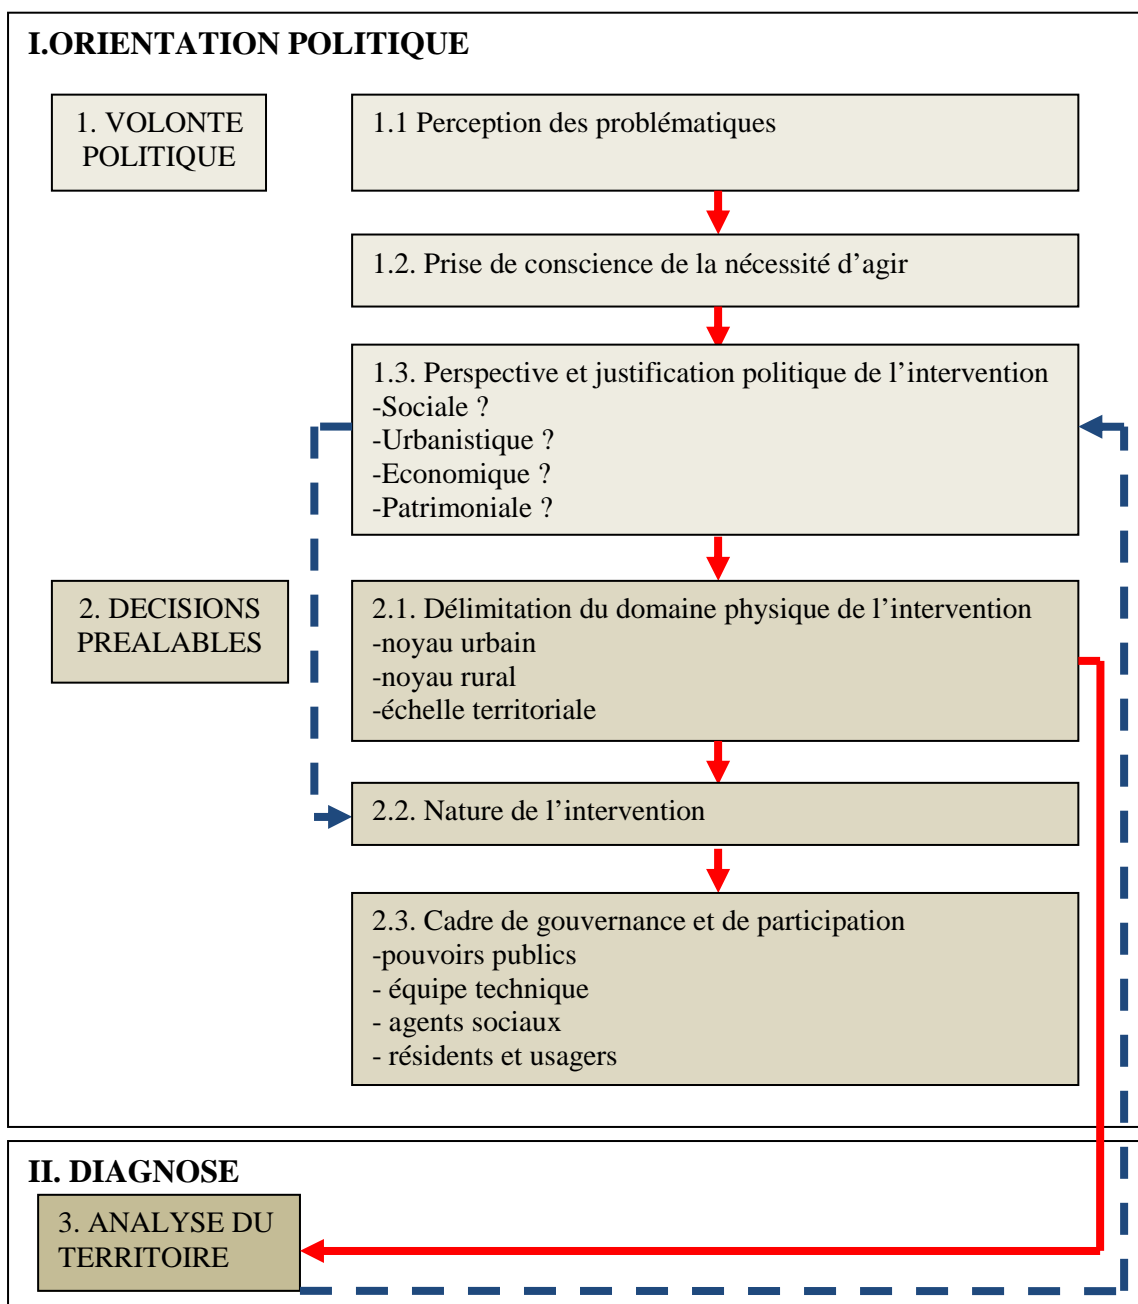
I.ORIENTATION POLITIQUE

1. VOLONTE POLITIQUE

1.1 Perception des problématiques

1.2. Prise de conscience de la nécessité d'agir

1.3. Perspective et justification politique de l'intervention
-Sociale ?
-Urbanistique ?
-Economique ?
-Patrimoniale ?

2. DECISIONS PREALABLES

2.1. Délimitation du domaine physique de l'intervention
-noyau urbain
-noyau rural
-échelle territoriale

2.2. Nature de l'intervention

2.3. Cadre de gouvernance et de participation
-pouvoirs publics
- équipe technique
- agents sociaux
- résidents et usagers

II. DIAGNOSE

3. ANALYSE DU TERRITOIRE